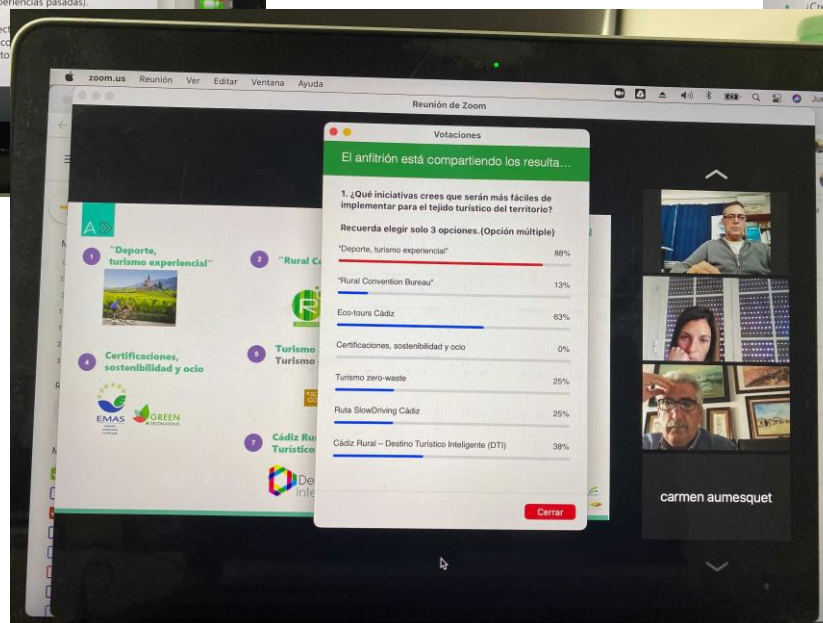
periencias pasadas).

zoom.us Reunión Ver Editar Ventana Ayuda

Reunión de Zoom

Votaciones

El anfitrión está compartiendo los resulta...

1. ¿Qué iniciativas crees que serán más fáciles de implementar para el tejido turístico del territorio?

Recuerda elegir solo 3 opciones.(Opción múltiple)

| | |
|---|---|
| "Deporte, turismo experiencial" | 88% |
| "Rural Convention Bureau" | 13% |
| Eco-tours Cádiz | 63% |
| Certificaciones, sostenibilidad y ocio | 0% |
| Turismo zero-waste | 25% |
| Ruta SlowDriving Cádiz | 25% |
| Cádiz Rural – Destino Turístico Inteligente (DTI) | 38% |

Cerrar

1 "Deporte, turismo experiencial"

2 "Rural C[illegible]

4 Certificaciones, sostenibilidad y ocio

5 Turismo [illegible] Turismo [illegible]

7 Cádiz Rur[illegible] Turístico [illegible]

EMAS

GREEN DESTINATIONS

De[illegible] inte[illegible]

carmen aumesquet